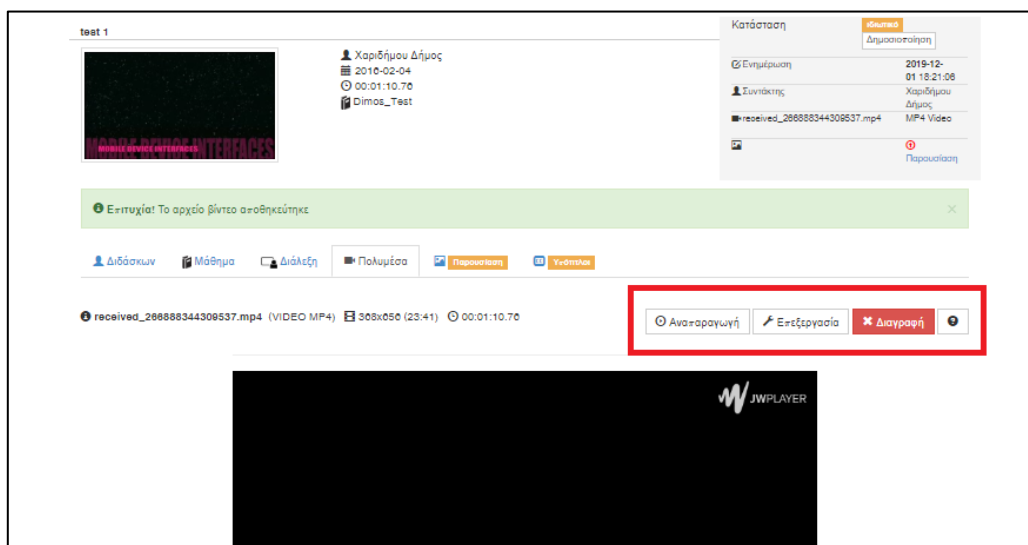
test 1

MOBILE DEVICE INTERFACES

Χαριδήμου Δήμος
2016-02-04
00:01:10.76
Dimos_Test

Κατάσταση
Ιδιωτικό
Δημοσιοποίηση

Ενημέρωση
2019-12-01 18:21:06

Συντάκτης
Χαριδήμου Δήμος

received_266888344309537.mp4
MP4 Video

Παρουσίαση

Επιτυχία! Το αρχείο βίντεο αποθηκεύτηκε

×

Διδάσκων
Μάθημα
Διάλεξη
Πολυμέσα
Παρουσίαση
Υπότιτλοι

received_266888344309537.mp4 (VIDEO MP4) 368x656 (23:41) 00:01:10.76

Αναπαραγωγή
Επεξεργασία
Διαγραφή

JWPLAYER